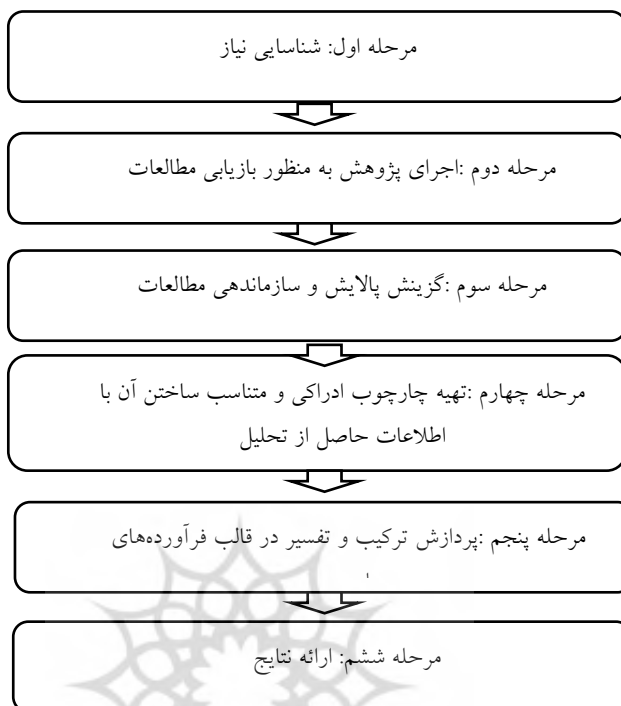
مرحله اول: شناسایی نیاز

مرحله دوم :اجرای پژوهش به منظور بازیابی مطالعات

مرحله سوم :گزینش پالایش و سازماندهی مطالعات

مرحله چهارم :تهیه چارچوب ادراکی و متناسب ساختن آن با اطلاعات حاصل از تحلیل

مرحله پنجم :پردازش ترکیب و تفسیر در قالب فرآورده‌های

مرحله ششم: ارائه نتایج